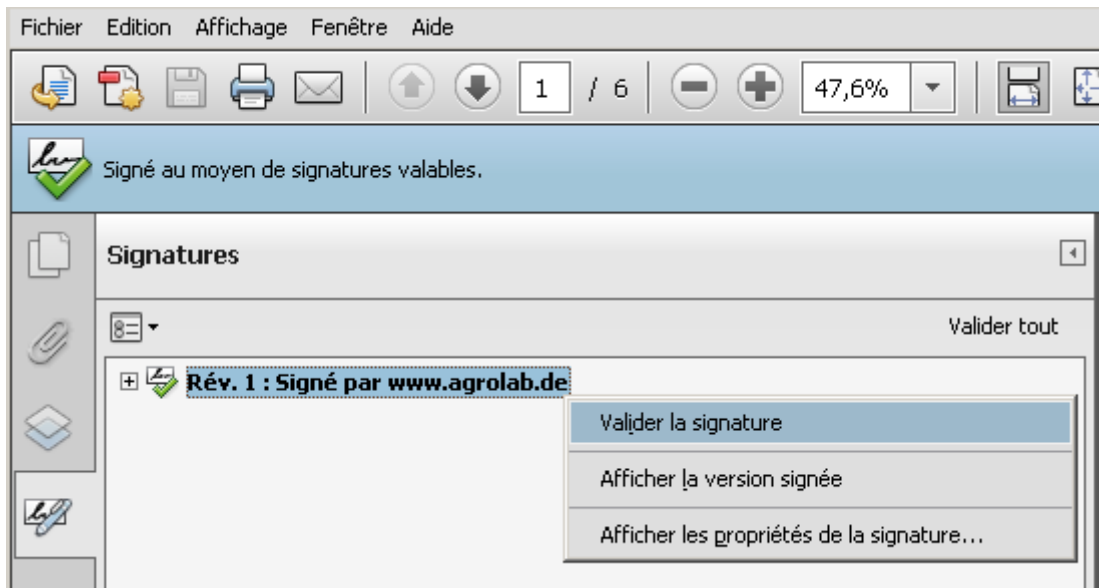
Fichier Edition Affichage Fenêtre Aide

1 / 6 47,6%

Signé au moyen de signatures valables.

Signatures

Valider tout

Rév. 1 : Signé par www.agrolab.de

Valider la signature

Afficher la version signée

Afficher les propriétés de la signature...